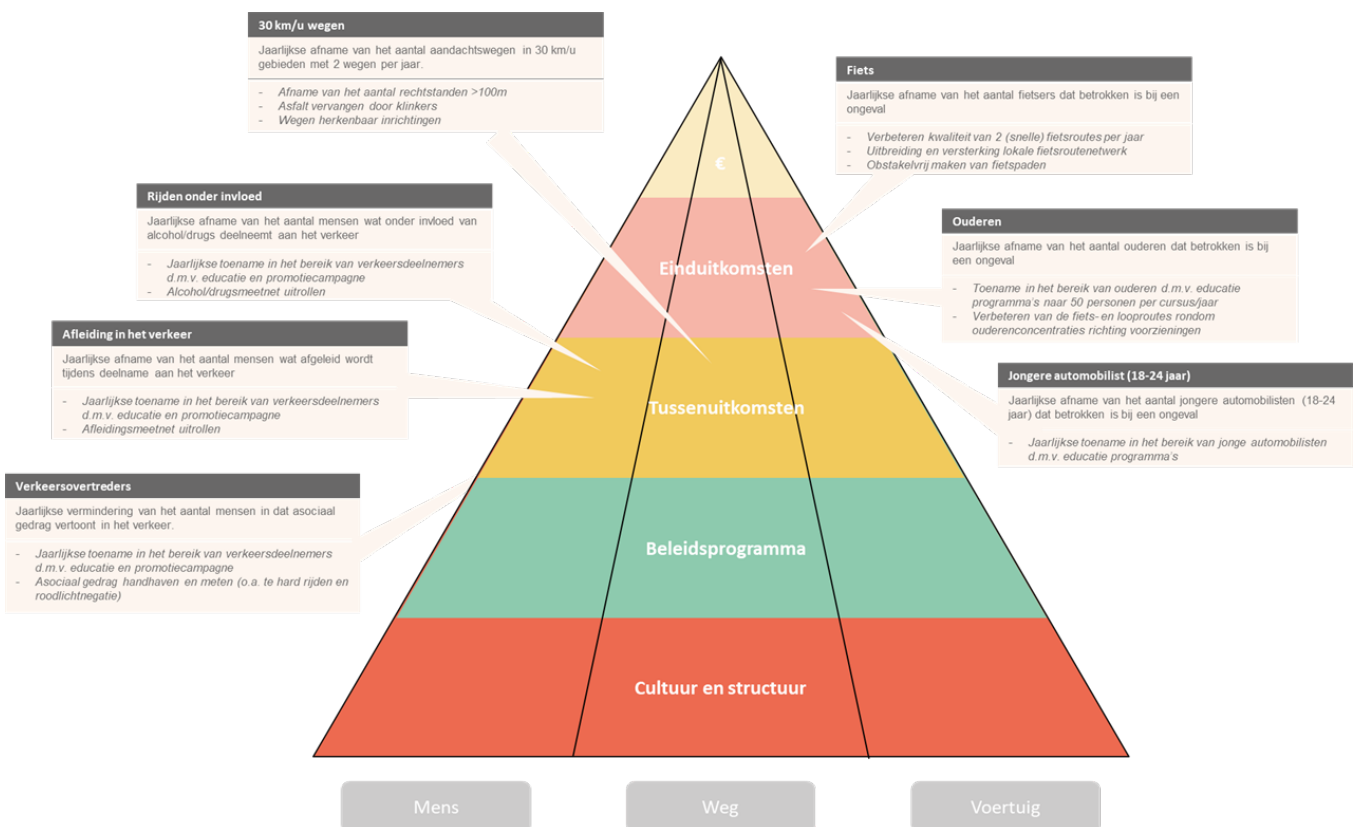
30 km/u wegen

Jaarlijkse afname van het aantal aandachtswegen in 30 km/u gebieden met 2 wegen per jaar.

- Afname van het aantal rechtstanden >100m
- Asfalt vervangen door klinkers
- Wegen herkenbaar inrichtingen

Fiets

Jaarlijkse afname van het aantal fietsers dat betrokken is bij een ongeval

- Verbeteren kwaliteit van 2 (snelle) fietsroutes per jaar
- Uitbreiding en versterking lokale fietsroutenetwerk
- Obstakelvrij maken van fietspaden

Rijden onder invloed

Jaarlijkse afname van het aantal mensen wat onder invloed van alcohol/drugs deelneemt aan het verkeer

- Jaarlijkse toename in het bereik van verkeersdeelnemers d.m.v. educatie en promotiecampagne
- Alcohol/drugsmeetnet uitrollen

Ouderen

Jaarlijkse afname van het aantal ouderen dat betrokken is bij een ongeval

- Toename in het bereik van ouderen d.m.v. educatie programma's naar 50 personen per cursus/jaar
- Verbeteren van de fiets- en looproutes rondom ouderenconcentraties richting voorzieningen

Afleiding in het verkeer

Jaarlijkse afname van het aantal mensen wat afgeleid wordt tijdens deelname aan het verkeer

- Jaarlijkse toename in het bereik van verkeersdeelnemers d.m.v. educatie en promotiecampagne
- Afleidingsmeetnet uitrollen

Jongere automobilist (18-24 jaar)

Jaarlijkse afname van het aantal jongere automobilisten (18-24 jaar) dat betrokken is bij een ongeval

- Jaarlijkse toename in het bereik van jonge automobilisten d.m.v. educatie programma's

Verkeersovertreders

Jaarlijkse vermindering van het aantal mensen in dat asociaal gedrag vertoont in het verkeer.

- Jaarlijkse toename in het bereik van verkeersdeelnemers d.m.v. educatie en promotiecampagne
- Asociaal gedrag handhaven en meten (o.a. te hard rijden en roodlichtnegatie)

€

Einduitkomsten

Tussenuitkomsten

Beleidsprogramma

Cultuur en structuur

Mens

Weg

Voertuig